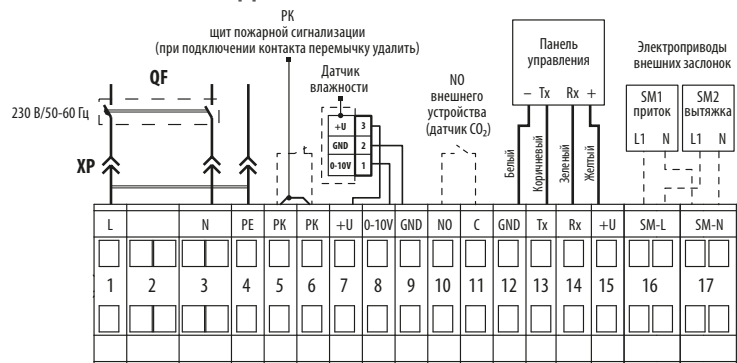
РК
щит пожарной сигнализации
(при подключении контакта перемычку удалить)

Датчик влажности

+U 3
GND 2
0-10V 1

NO
внешнего устройства (датчик $CO_2$)

Панель управления
– Tx Rx +

Белый
Коричневый
Зеленый
Желтый

Электроприводы внешних заслонок

SM1 приток
L1 N

SM2 вытяжка
L1 N

QF

230 В/50-60 Гц

XP

| L | | N | PE | PK | PK | +U | 0-10V | GND | NO | C | GND | Tx | Rx | +U | SM-L | SM-N |
|---|---|---|---|---|---|---|---|---|---|---|---|---|---|---|---|---|
| 1 | 2 | 3 | 4 | 5 | 6 | 7 | 8 | 9 | 10 | 11 | 12 | 13 | 14 | 15 | 16 | 17 |